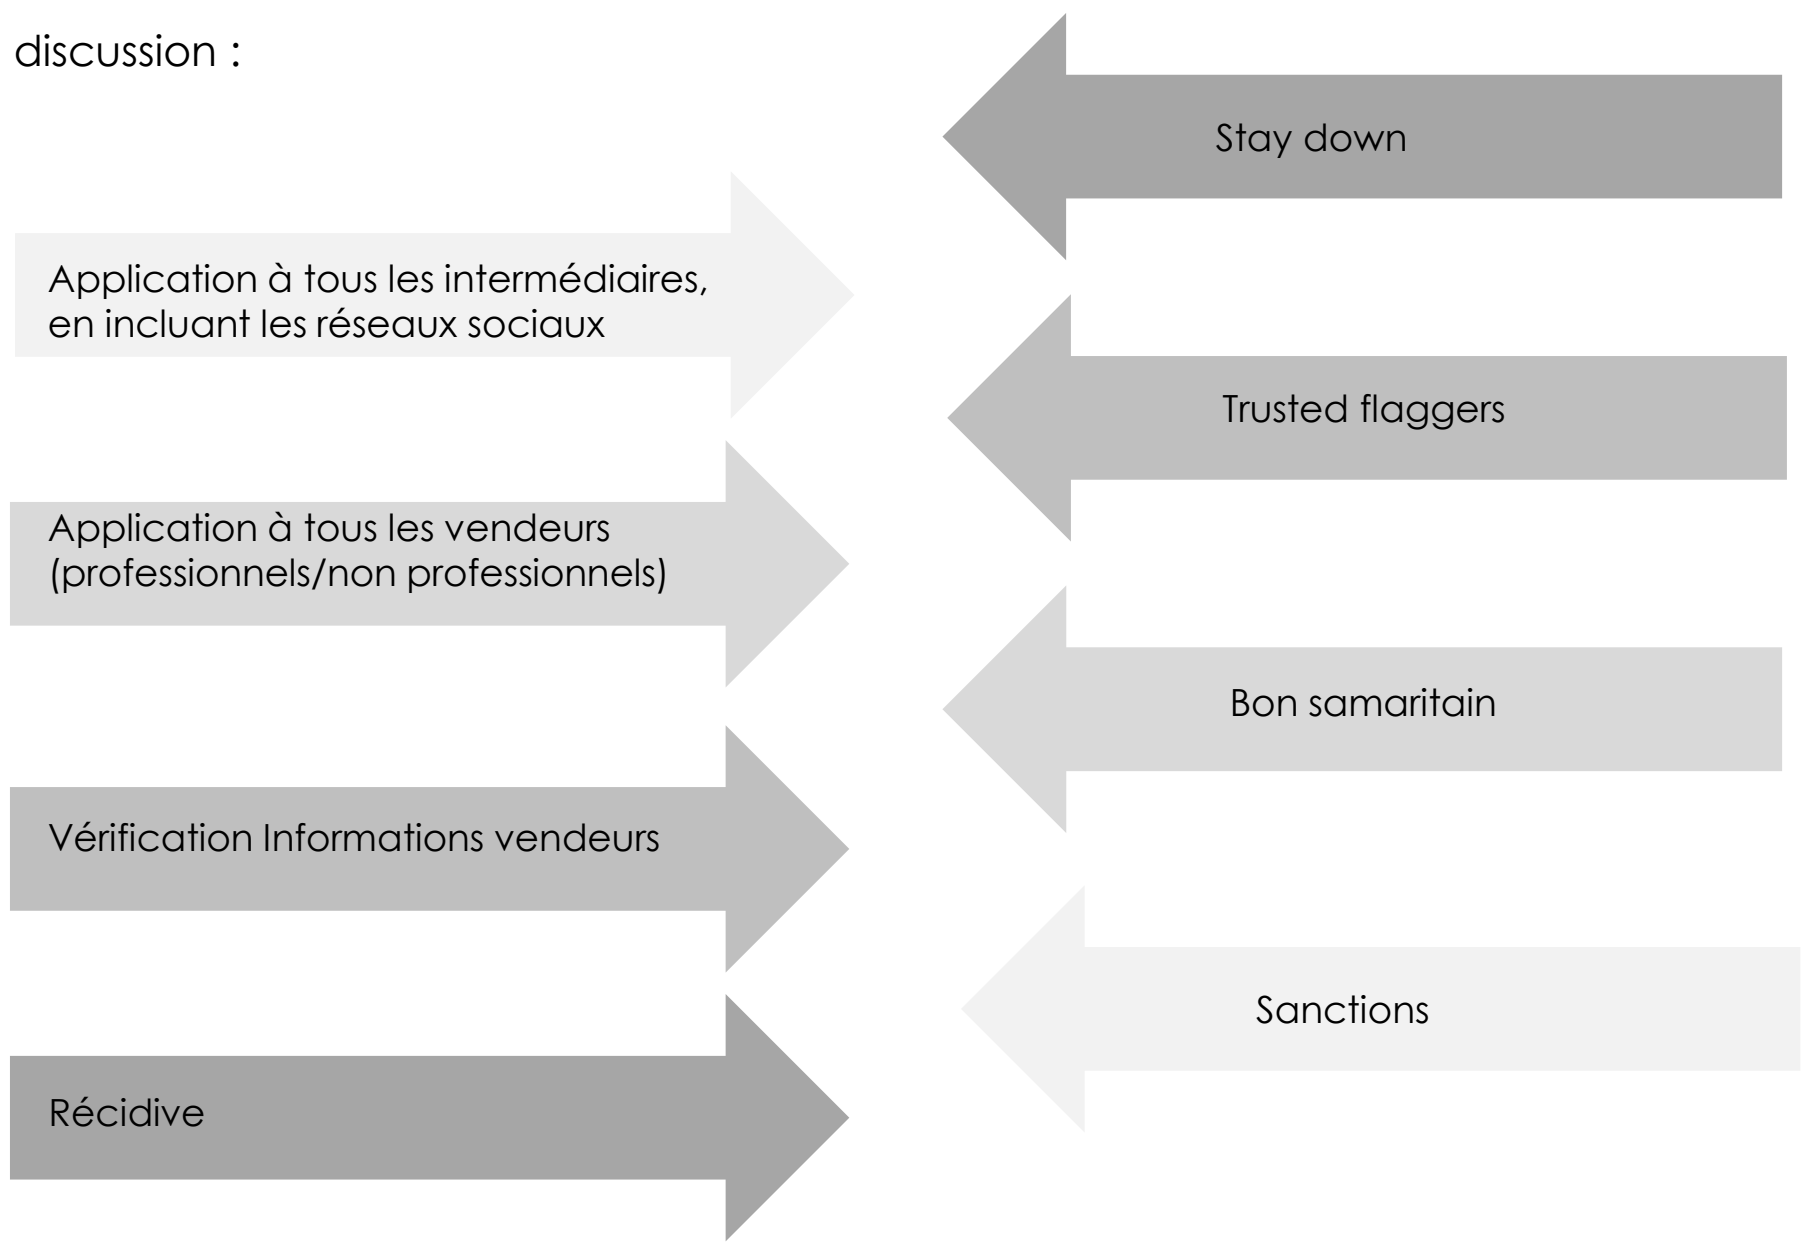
discussion :

Stay down

Application à tous les intermédiaires, en incluant les réseaux sociaux

Trusted flaggers

Application à tous les vendeurs (professionnels/non professionnels)

Bon samaritain

Vérification Informations vendeurs

Sanctions

Récidive